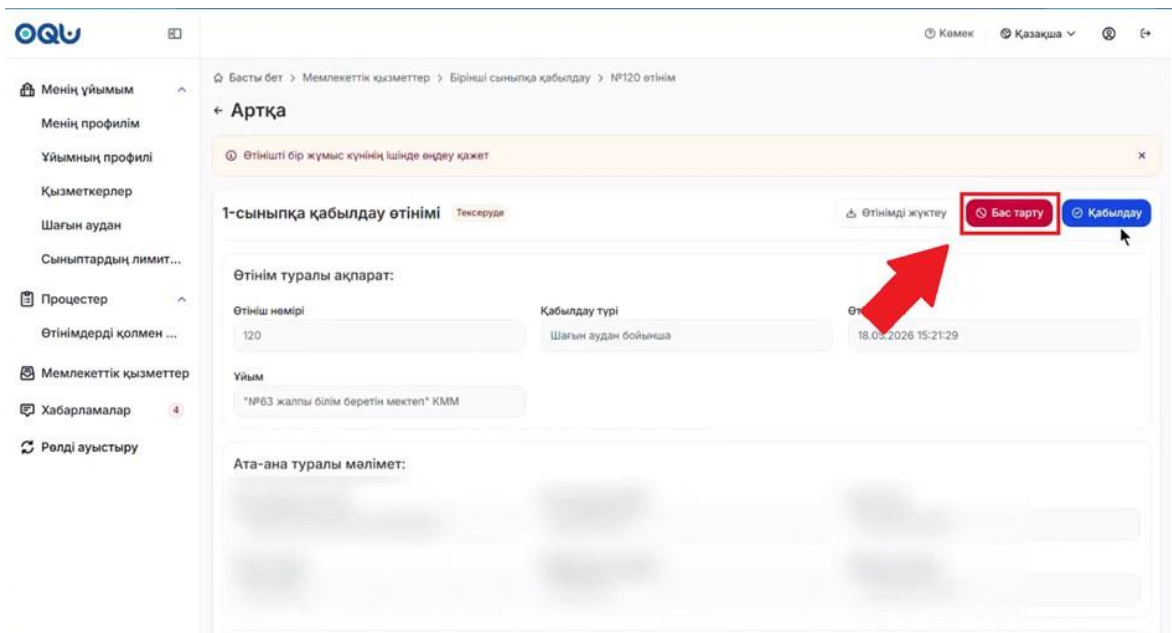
OQU

Көмек Қазақша

Менің ұйымым
Менің профилім
Ұйымның профилі
Қызметкерлер
Шағын аудан
Сыныптардың лимит...
Процестер
Өтінімдерді қолмен ...
Мемлекеттік қызметтер
Хабарламалар 4
Рөлді ауыстыру

Басты бет > Мемлекеттік қызметтер > Бірінші сыныпқа қабылдау > №120 өтінім

← Артқа

Өтінішті бір жұмыс күнінің ішінде өңдеу қажет ×

1-сыныпқа қабылдау өтінімі Тексеруде

Өтінімді жүктеу Бас тарту Қабылдау

Өтінім туралы ақпарат:

Өтініш нөмірі
120

Қабылдау түрі
Шағын аудан бойынша

Өт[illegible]
18.05.2026 15:21:29

Ұйым
"№63 жалпы білім беретін мектеп" КММ

Ата-ана туралы мәлімет: